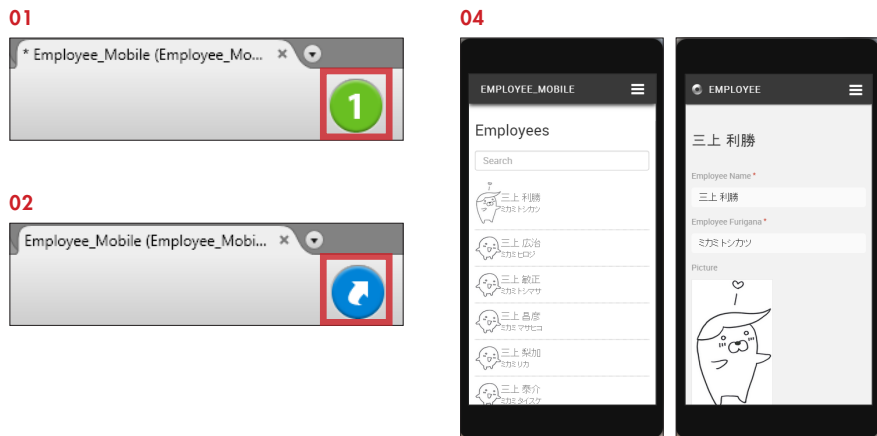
01

* Employee_Mobile (Employee_Mo...

1

02

Employee_Mobile (Employee_Mobi...

04

EMPLOYEE_MOBILE

Employees

Search

三上 利勝
ミカミトシカツ

三上 広治
ミカミヒロジ

三上 敏正
ミカミトシマサ

三上 昌彦
ミカミマサヒコ

三上 梨加
ミカミリカ

三上 泰介
ミカミタイスケ

EMPLOYEE

三上 利勝

Employee Name*

三上 利勝

Employee Furigana*

ミカミトシカツ

Picture